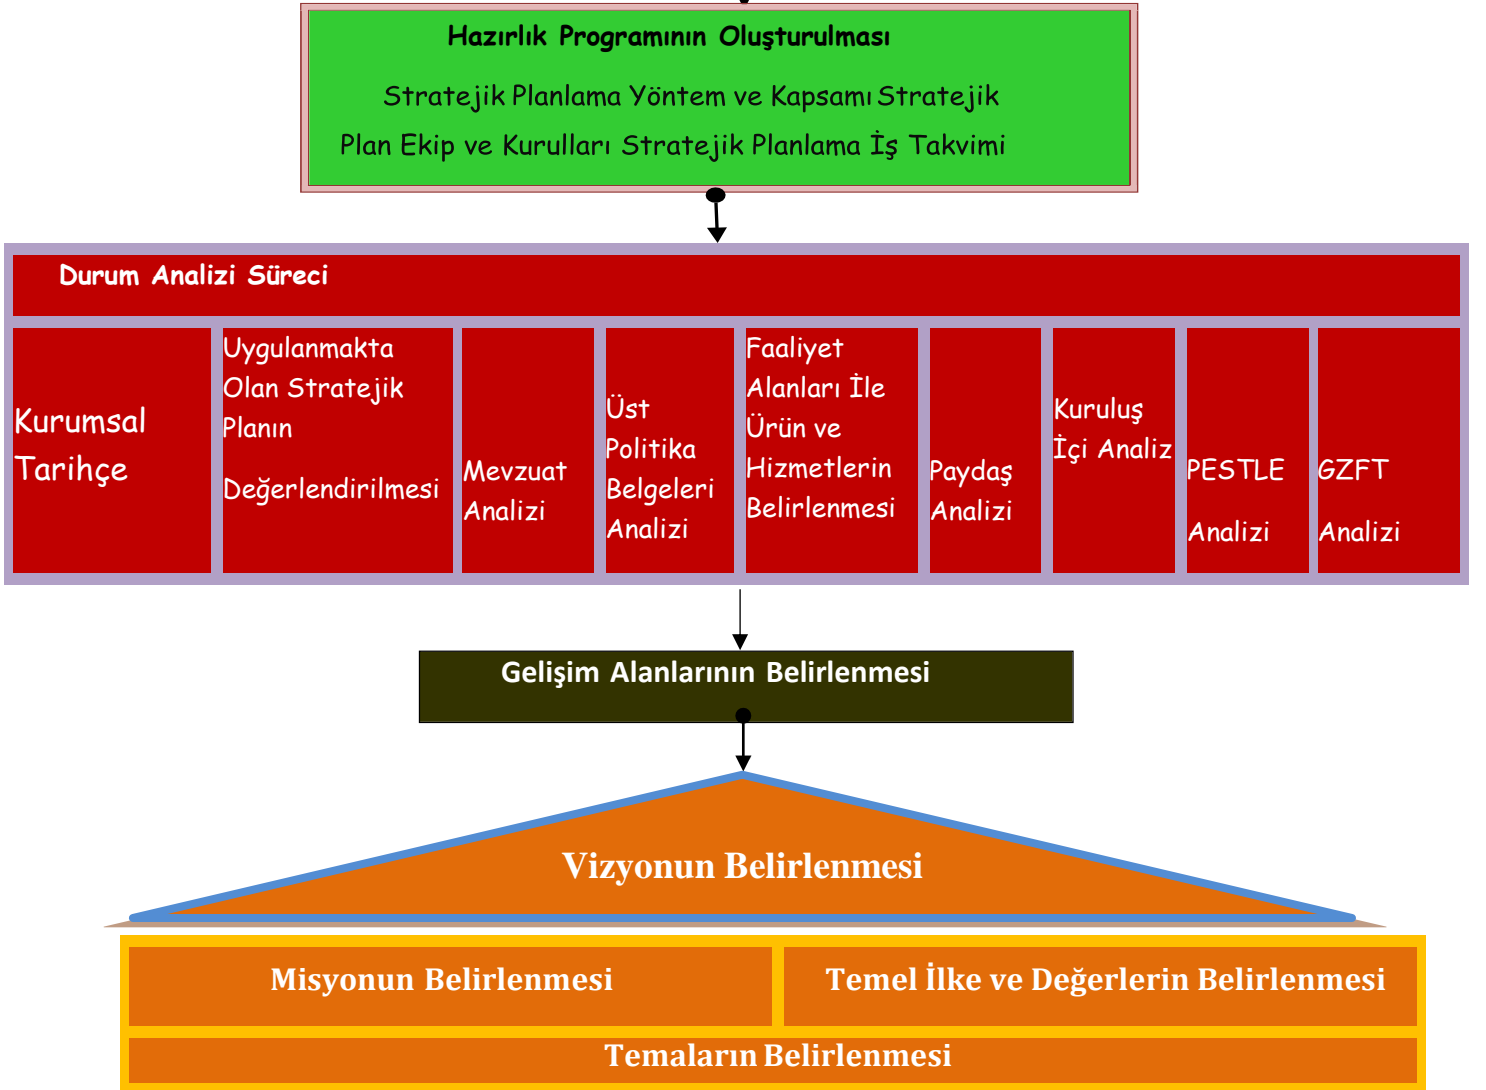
Hazırlık Programının Oluşturulması

Stratejik Planlama Yöntem ve Kapsamı Stratejik Plan Ekip ve Kurulları Stratejik Planlama İş Takvimi

Durum Analizi Süreci

Kurumsal Tarihçe

Uygulanmakta Olan Stratejik Planın Değerlendirilmesi

Mevzuat Analizi

Üst Politika Belgeleri Analizi

Faaliyet Alanları İle Ürün ve Hizmetlerin Belirlenmesi

Paydaş Analizi

Kuruluş İçi Analiz

PESTLE Analizi

GZFT Analizi

Gelişim Alanlarının Belirlenmesi

Vizyonun Belirlenmesi

Misyonun Belirlenmesi

Temel İlke ve Değerlerin Belirlenmesi

Temaların Belirlenmesi